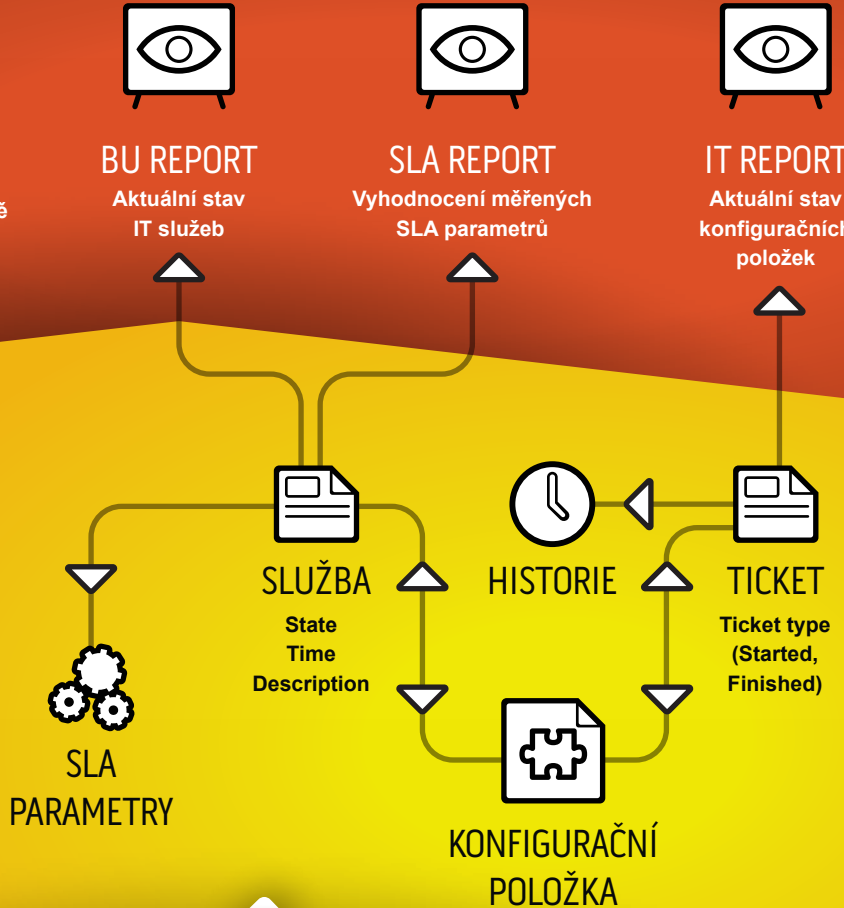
ě

BU REPORT
Aktuální stav IT služeb

SLA REPORT
Vyhodnocení měřených SLA parametrů

IT REPORT
Aktuální stav konfiguračníc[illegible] položek

SLUŽBA
State
Time
Description

HISTORIE

TICKET
Ticket type (Started, Finished)

SLA PARAMETRY

KONFIGURAČNÍ POLOŽKA